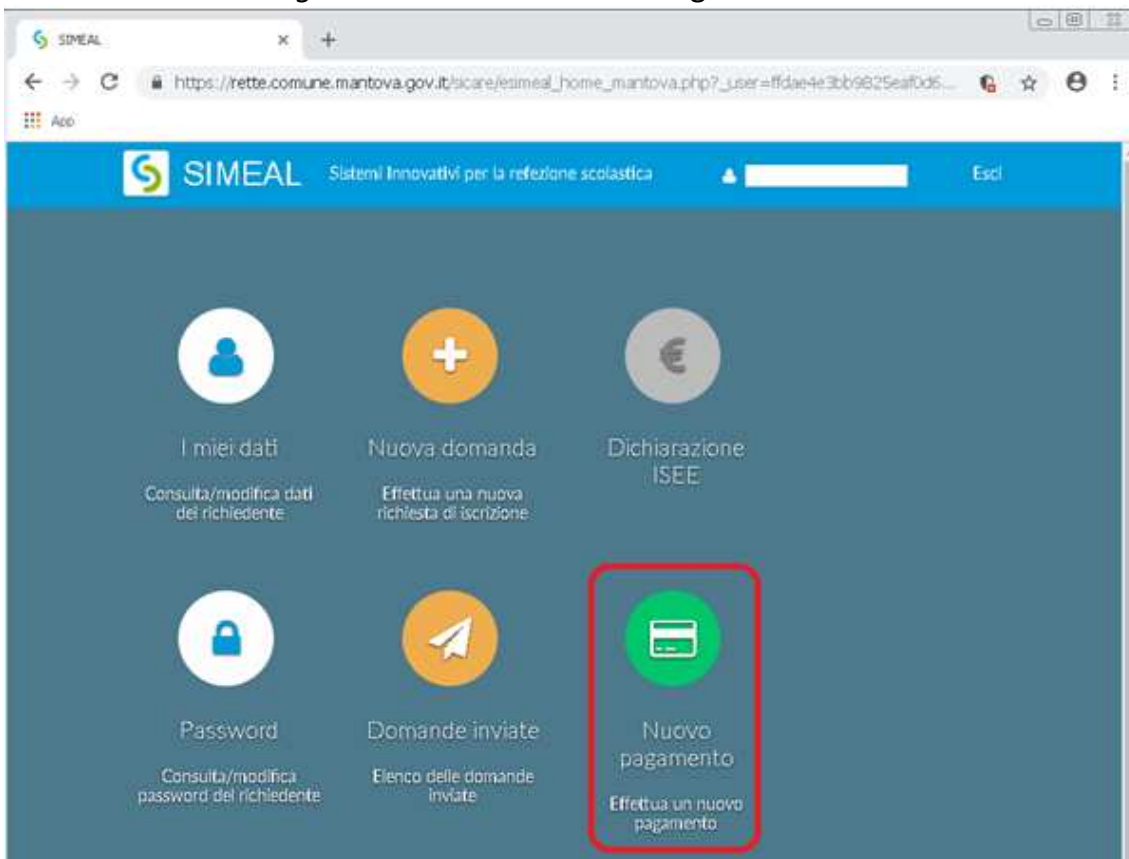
SIMEAL

https://rette.comune.mantova.gov.it/sicare/esimeal_home_mantova.php?_user=ffdae4e3bb9825eaf0d6...

App

SIMEAL Sistemi Innovativi per la refezione scolastica

Esci

I miei dati
Consulta/modifica dati del richiedente

Nuova domanda
Effettua una nuova richiesta di iscrizione

Dichiarazione ISEE

Password
Consulta/modifica password del richiedente

Domande inviate
Elenco delle domande inviate

Nuovo pagamento
Effettua un nuovo pagamento